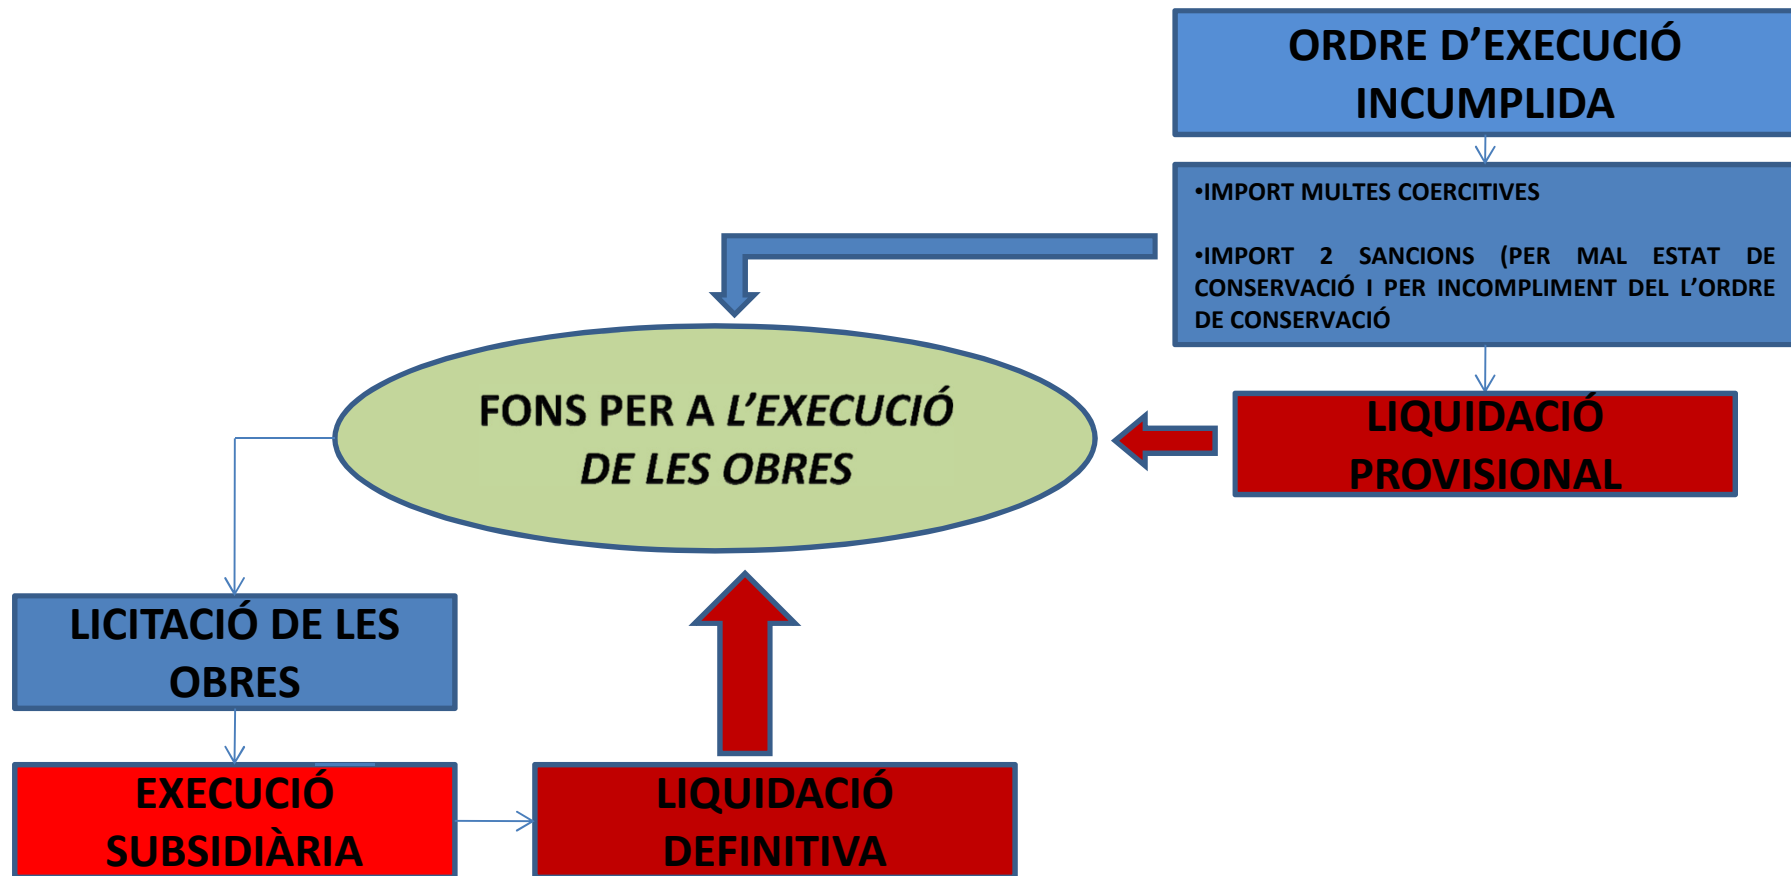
ORDRE D’EXECUCIÓ INCUMPLIDA

•IMPORT MULTES COERCITIVES

•IMPORT 2 SANCIONS (PER MAL ESTAT DE CONSERVACIÓ I PER INCOMPLIMENT DEL L’ORDRE DE CONSERVACIÓ

FONS PER A L’EXECUCIÓ DE LES OBRES

LIQUIDACIÓ PROVISIONAL

LICITACIÓ DE LES OBRES

EXECUCIÓ SUBSIDIÀRIA

LIQUIDACIÓ DEFINITIVA